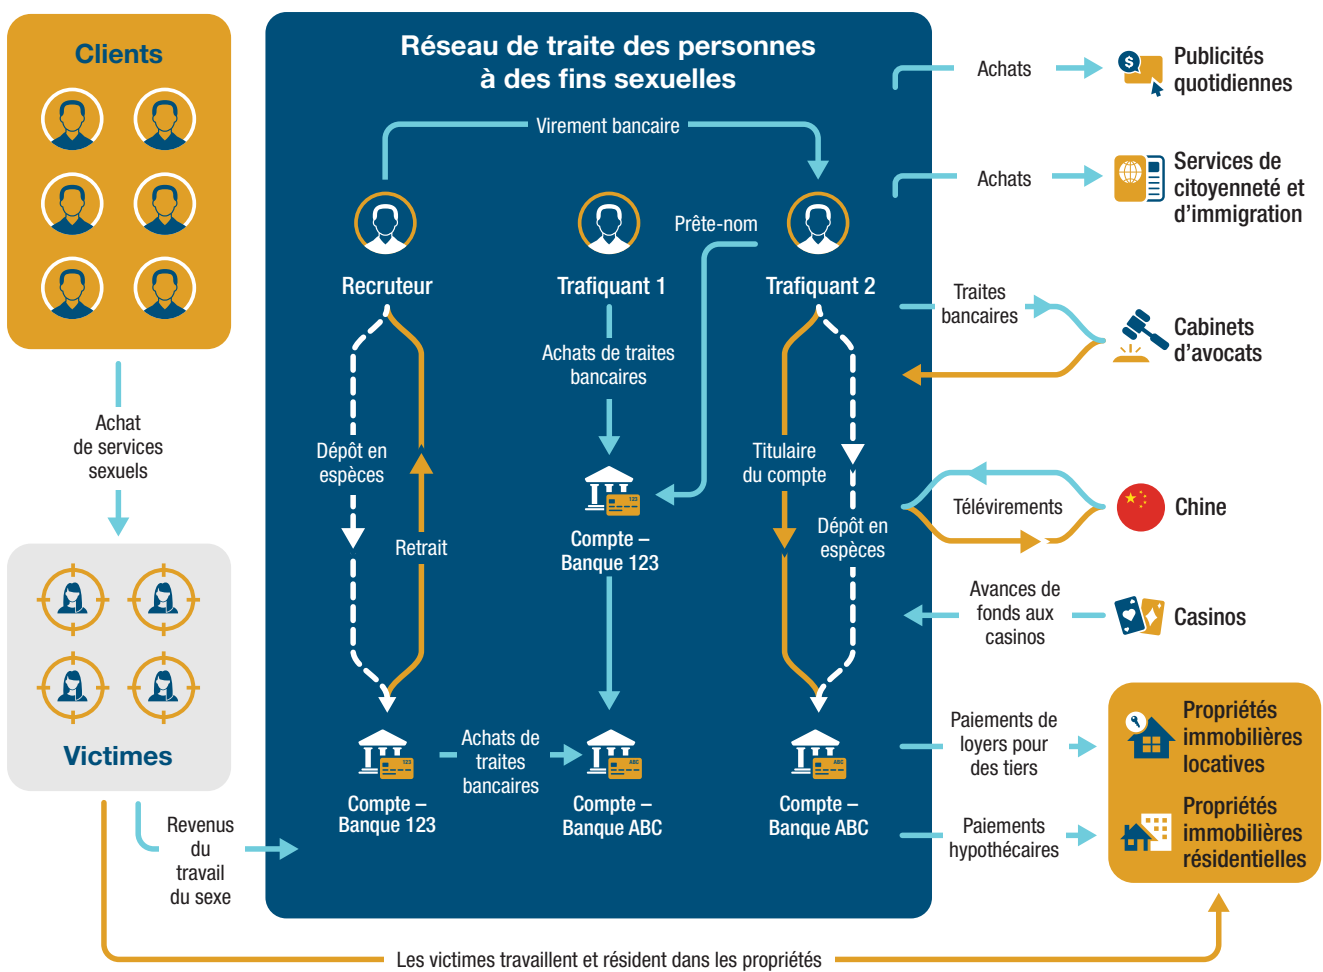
Clients

Achat de services sexuels

Victimes

Revenus du travail du sexe

Réseau de traite des personnes à des fins sexuelles

Virement bancaire

Recruteur

Trafiquant 1

Prête-nom

Trafiquant 2

Dépôt en espèces

Retrait

Achats de traites bancaires

Compte – Banque 123

Titulaire du compte

Dépôt en espèces

Compte – Banque 123

Achats de traites bancaires

Compte – Banque ABC

Compte – Banque ABC

Achats

Publicités quotidiennes

Achats

Services de citoyenneté et d'immigration

Traites bancaires

Cabinets d'avocats

Télévirements

Chine

Avances de fonds aux casinos

Casinos

Paiements de loyers pour des tiers

Propriétés immobilières locatives

Paiements hypothécaires

Propriétés immobilières résidentielles

Les victimes travaillent et résident dans les propriétés